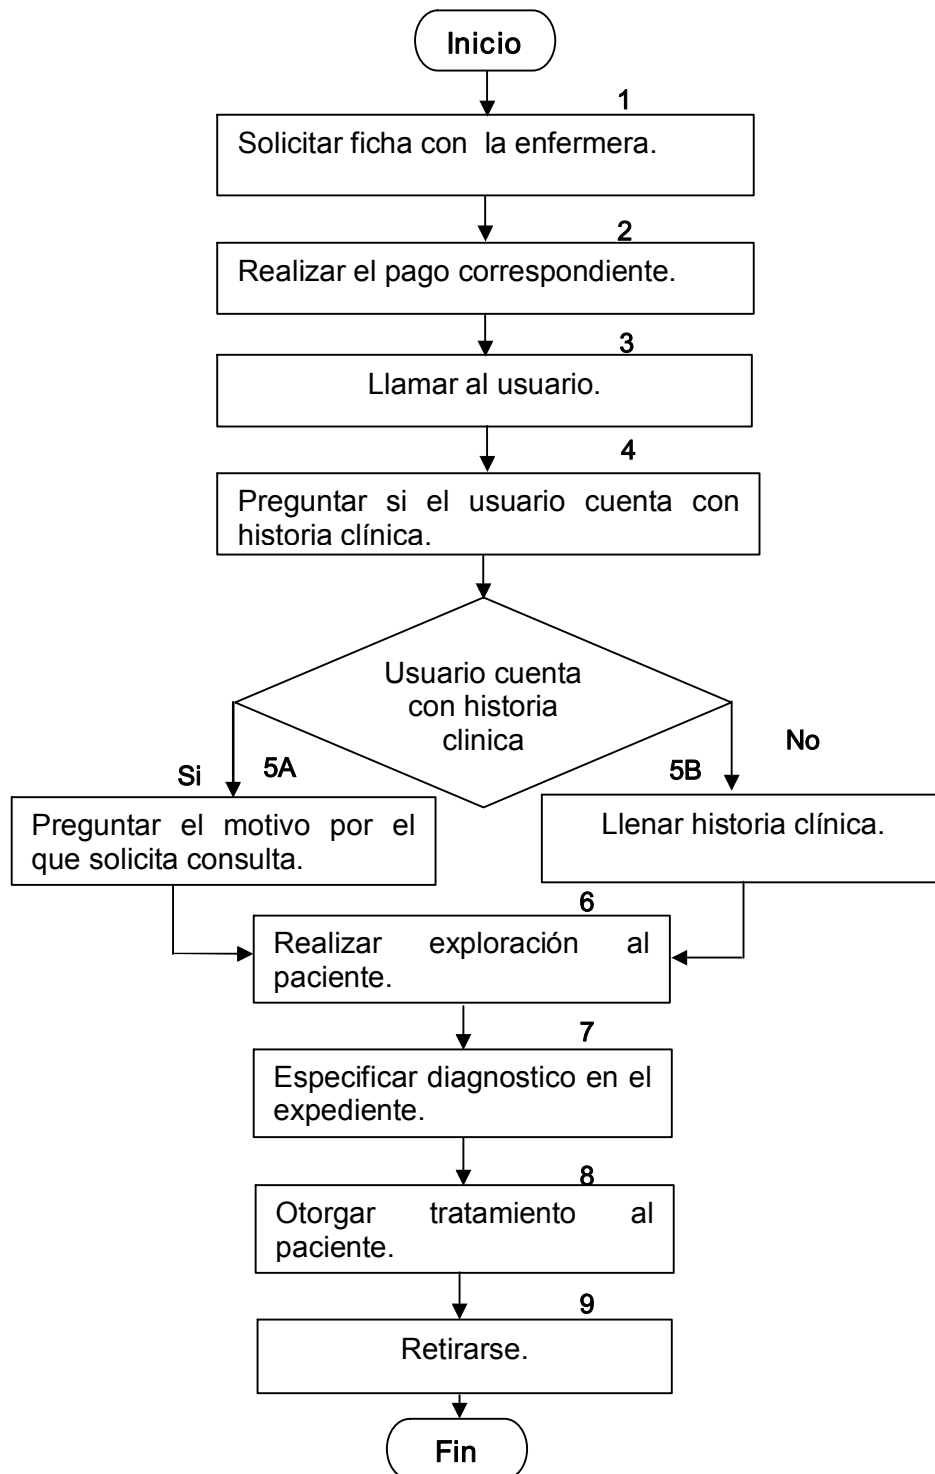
Inicio

1

Solicitar ficha con la enfermera.

2

Realizar el pago correspondiente.

3

Llamar al usuario.

4

Preguntar si el usuario cuenta con historia clínica.

Usuario cuenta con historia clinica

Si

5A

No

5B

Preguntar el motivo por el que solicita consulta.

Llenar historia clínica.

6

Realizar exploración al paciente.

7

Especificar diagnostico en el expediente.

8

Otorgar tratamiento al paciente.

9

Retirarse.

Fin